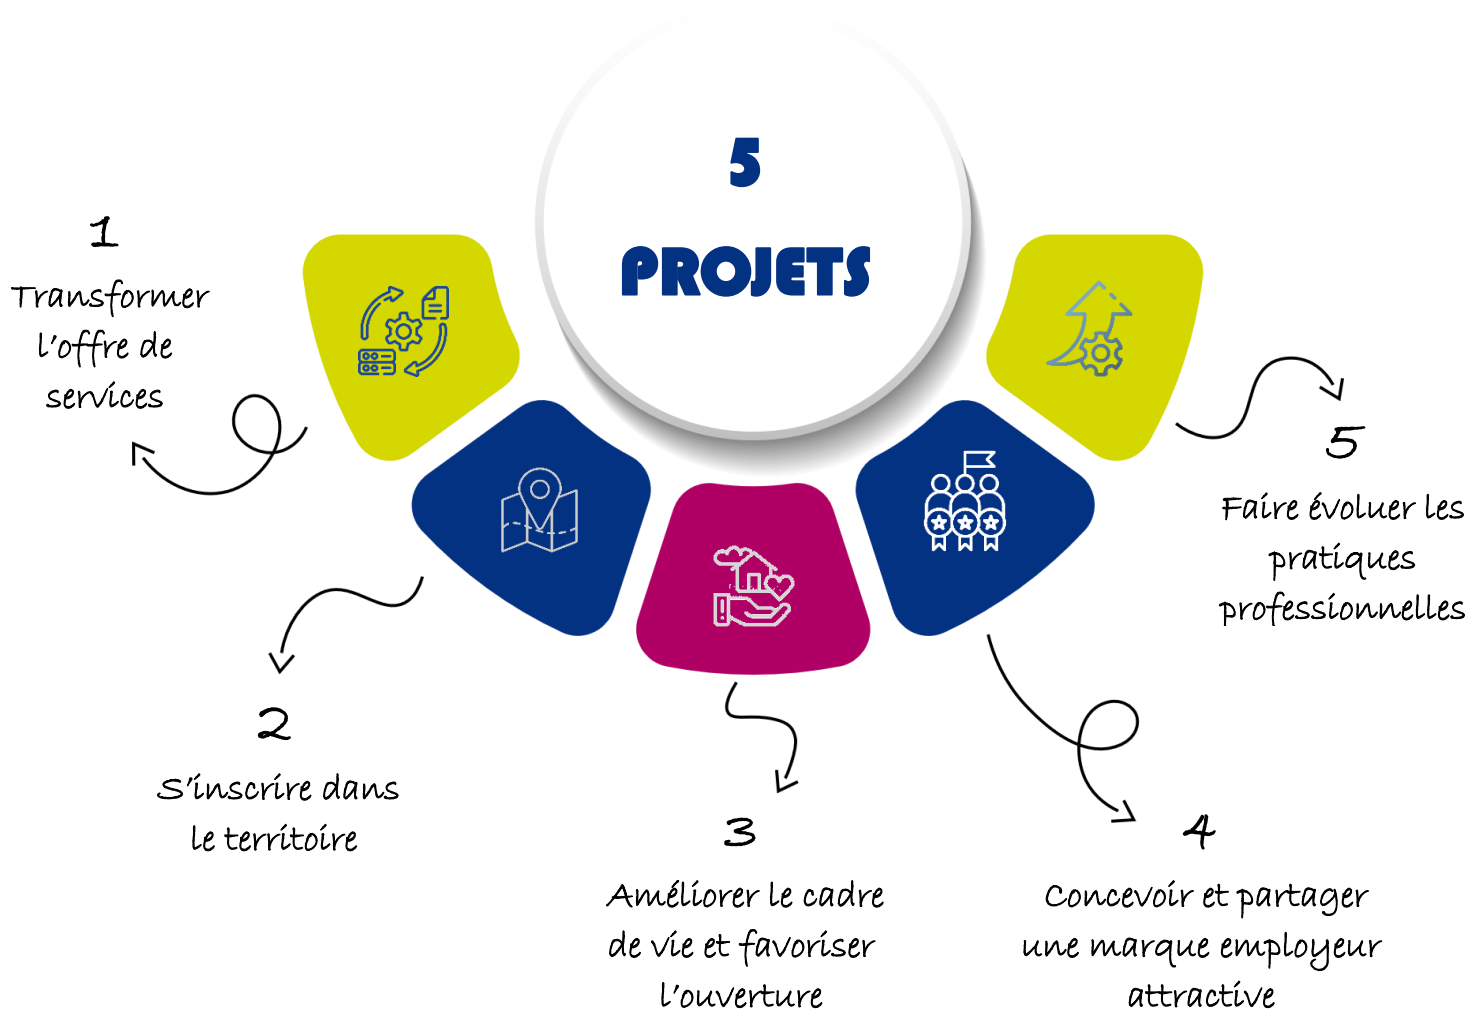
5

PROJETS

1
Transformer l'offre de services

2
S'inscrire dans le territoire

3
Améliorer le cadre de vie et favoriser l'ouverture

4
Concevoir et partager une marque employeur attractive

5
Faire évoluer les pratiques professionnelles